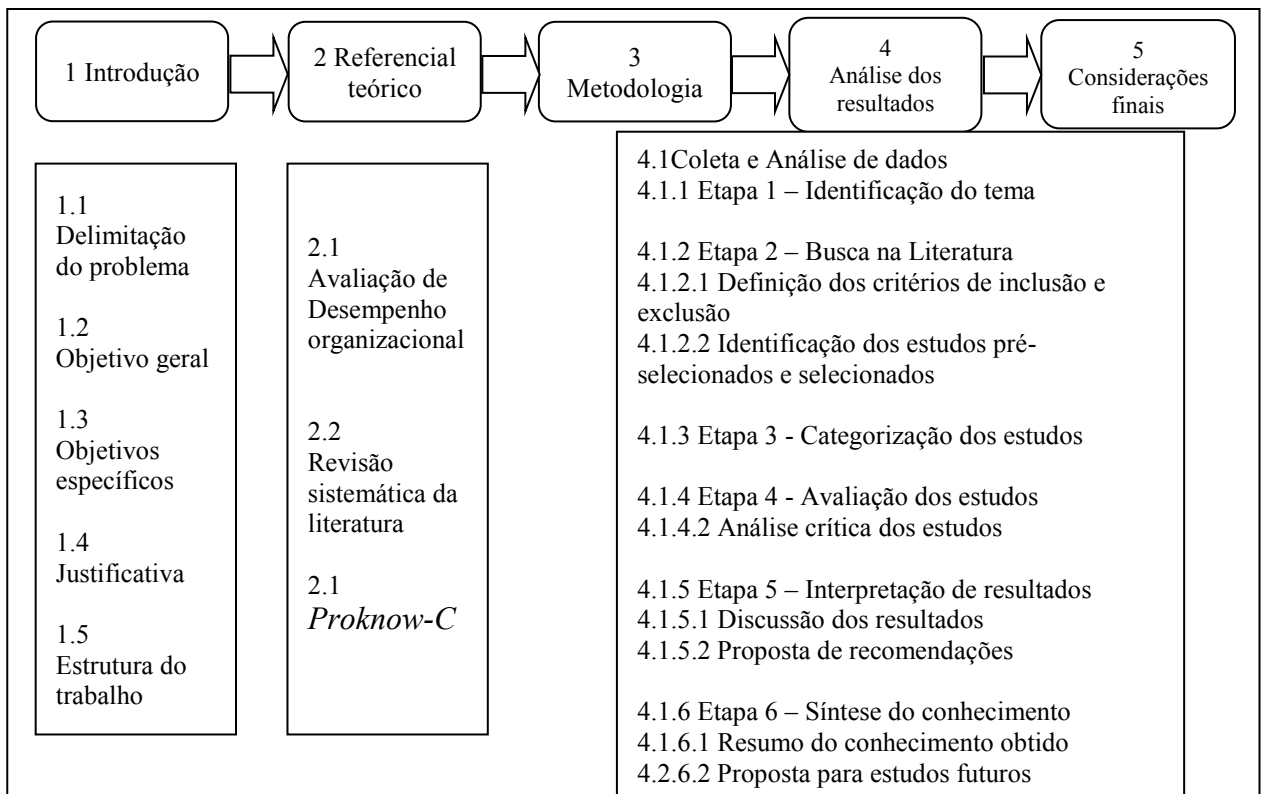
1 Introdução

2 Referencial teórico

3 Metodologia

4 Análise dos resultados

5 Considerações finais

1.1 Delimitação do problema

1.2 Objetivo geral

1.3 Objetivos específicos

1.4 Justificativa

1.5 Estrutura do trabalho

2.1 Avaliação de Desempenho organizacional

2.2 Revisão sistemática da literatura

2.1 *Proknow-C*

4.1Coleta e Análise de dados
4.1.1 Etapa 1 – Identificação do tema

4.1.2 Etapa 2 – Busca na Literatura
4.1.2.1 Definição dos critérios de inclusão e exclusão
4.1.2.2 Identificação dos estudos pré-selecionados e selecionados

4.1.3 Etapa 3 - Categorização dos estudos

4.1.4 Etapa 4 - Avaliação dos estudos
4.1.4.2 Análise crítica dos estudos

4.1.5 Etapa 5 – Interpretação de resultados
4.1.5.1 Discussão dos resultados
4.1.5.2 Proposta de recomendações

4.1.6 Etapa 6 – Síntese do conhecimento
4.1.6.1 Resumo do conhecimento obtido
4.2.6.2 Proposta para estudos futuros